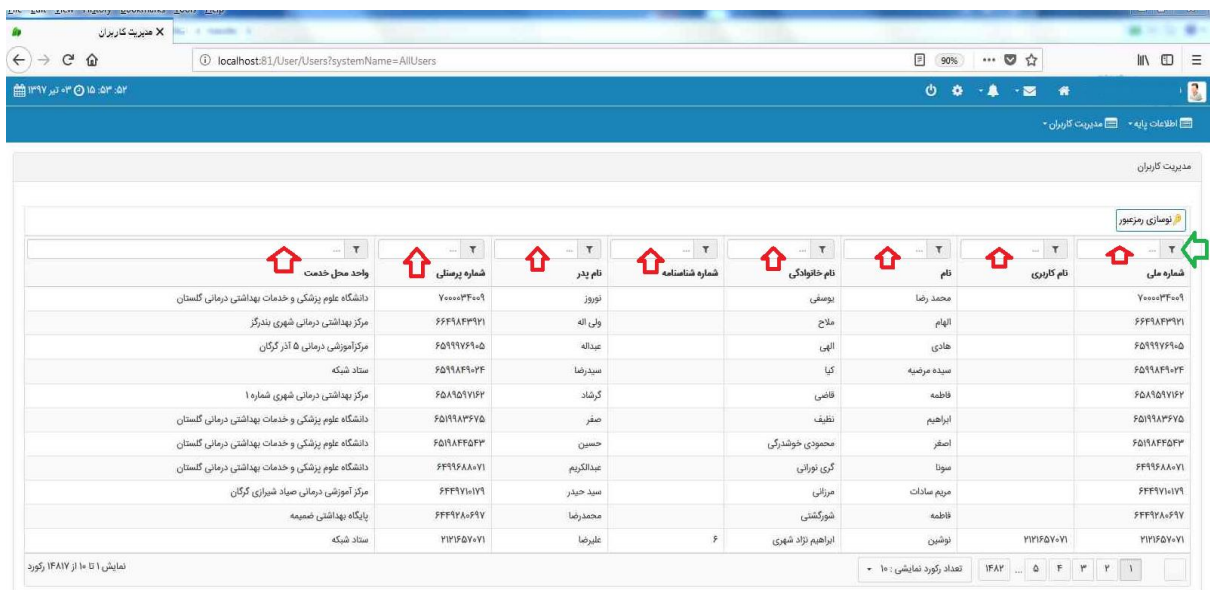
File Edit View History Bookmarks Tools Help

مدیریت کاربران ×

localhost:81/User/Users?systemName=AllUsers

90%

۵۲: ۵۳: ۱۵ ۰۳ تیر ۱۳۹۷

اطلاعات پایه ▾ مدیریت کاربران ▾

مدیریت کاربران

نوسازی رمزعبور

| شماره ملی | نام کاربری | نام | نام خانوادگی | شماره شناسنامه | نام پدر | شماره پرسنلی | واحد محل خدمت |
|---|---|---|---|---|---|---|---|
| ۷۰۰۰۰۳۴۰۰۹ | | محمد رضا | یوسفی | | نوروز | ۷۰۰۰۰۳۴۰۰۹ | دانشگاه علوم پزشکی و خدمات بهداشتی درمانی گلستان |
| ۶۶۴۹۸۴۳۹۲۱ | | الهام | ملاح | | ولی اله | ۶۶۴۹۸۴۳۹۲۱ | مرکز بهداشتی درمانی شهری بندرگز |
| ۶۵۹۹۹۷۶۹۰۵ | | هادی | الهی | | عبداله | ۶۵۹۹۹۷۶۹۰۵ | مرکزآموزشی درمانی ۵ آذر گرگان |
| ۶۵۹۹۸۴۹۰۲۴ | | سیده مرضیه | کیا | | سیدرضا | ۶۵۹۹۸۴۹۰۲۴ | ستاد شبکه |
| ۶۵۸۹۵۹۷۱۶۲ | | فاطمه | قاضی | | گرشاد | ۶۵۸۹۵۹۷۱۶۲ | مرکز بهداشتی درمانی شهری شماره ۱ |
| ۶۵۱۹۹۸۳۶۷۵ | | ابراهیم | نظیف | | صفر | ۶۵۱۹۹۸۳۶۷۵ | دانشگاه علوم پزشکی و خدمات بهداشتی درمانی گلستان |
| ۶۵۱۹۸۴۴۵۴۳ | | اصغر | محمودی خوشدرگی | | حسین | ۶۵۱۹۸۴۴۵۴۳ | دانشگاه علوم پزشکی و خدمات بهداشتی درمانی گلستان |
| ۶۴۹۹۶۸۸۰۷۱ | | سونا | گری نورانی | | عبدالکریم | ۶۴۹۹۶۸۸۰۷۱ | دانشگاه علوم پزشکی و خدمات بهداشتی درمانی گلستان |
| ۶۴۴۹۷۱۰۱۷۹ | | مریم سادات | مرزانی | | سید حیدر | ۶۴۴۹۷۱۰۱۷۹ | مرکز آموزشی درمانی صیاد شیرازی گرگان |
| ۶۴۴۹۲۸۰۶۹۷ | | فاطمه | شورگشتی | | محمدرضا | ۶۴۴۹۲۸۰۶۹۷ | پایگاه بهداشتی ضمیمه |
| ۲۱۲۱۶۵۷۰۷۱ | ۲۱۲۱۶۵۷۰۷۱ | نوشین | ابراهیم نژاد شهری | ۶ | علیرضا | ۲۱۲۱۶۵۷۰۷۱ | ستاد شبکه |

۱ ۲ ۳ ۴ ۵ ... ۱۴۸۲ تعداد رکورد نمایشی : ۱۰

نمایش ۱ تا ۱۰ از ۱۴۸۱۷ رکورد